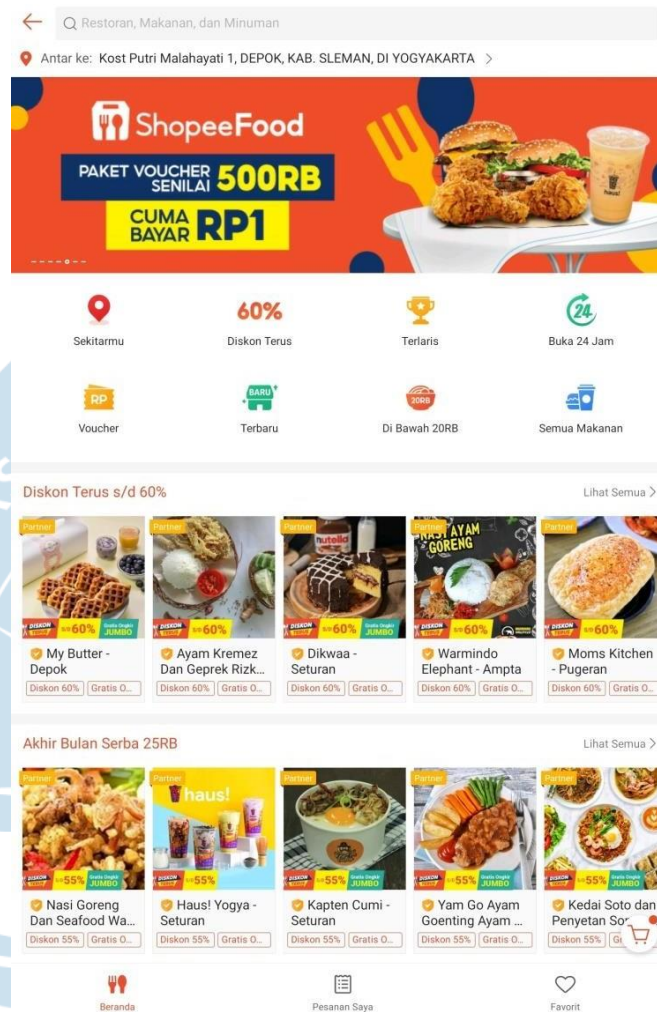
Restoran, Makanan, dan Minuman

Antar ke: Kost Putri Malahayati 1, DEPOK, KAB. SLEMAN, DI YOGYAKARTA >

ShopeeFood
PAKET VOUCHER SENILAI 500RB
CUMA BAYAR RP1

Sekitarmu
60%
Diskon Terus
Terlaris
24
Buka 24 Jam
RP
Voucher
BARU
Terbaru
20RB
Di Bawah 20RB
Semua Makanan

Diskon Terus s/d 60%
Lihat Semua >

Partner
DISKON s/d 60%
My Butter - Depok
Diskon 60% | Gratis O...

Partner
DISKON s/d 60%
Ayam Kremez Dan Geprek Rizk...
Diskon 60% | Gratis O...

Partner
DISKON s/d 60% Gratis Ongkir JUMBO
Dikwaa - Seturan
Diskon 60% | Gratis O...

Partner
NASI AYAM GORENG
DISKON s/d 60%
Warmindo Elephant - Ampta
Diskon 60% | Gratis O...

Partner
DISKON s/d 60%
Moms Kitchen - Pugeran
Diskon 60% | Gratis O...

Akhir Bulan Serba 25RB
Lihat Semua >

Partner
DISKON s/d 55% Gratis Ongkir JUMBO
Nasi Goreng Dan Seafood Wa...
Diskon 55% | Gratis O...

Partner
haus!
DISKON s/d 55%
Haus! Yogya - Seturan
Diskon 55% | Gratis O...

Partner
DISKON s/d 55% Gratis Ongkir JUMBO
Kapten Cumi - Seturan
Diskon 55% | Gratis O...

Partner
DISKON s/d 55% Gratis Ongkir JUMBO
Yam Go Ayam Goenting Ayam ...
Diskon 55% | Gratis O...

Partner
DISKON s/d 55% Gratis Ongkir JUMBO
Kedai Soto dan Penyetan So...
Diskon 55% | G...

Beranda
Pesanan Saya
Favorit